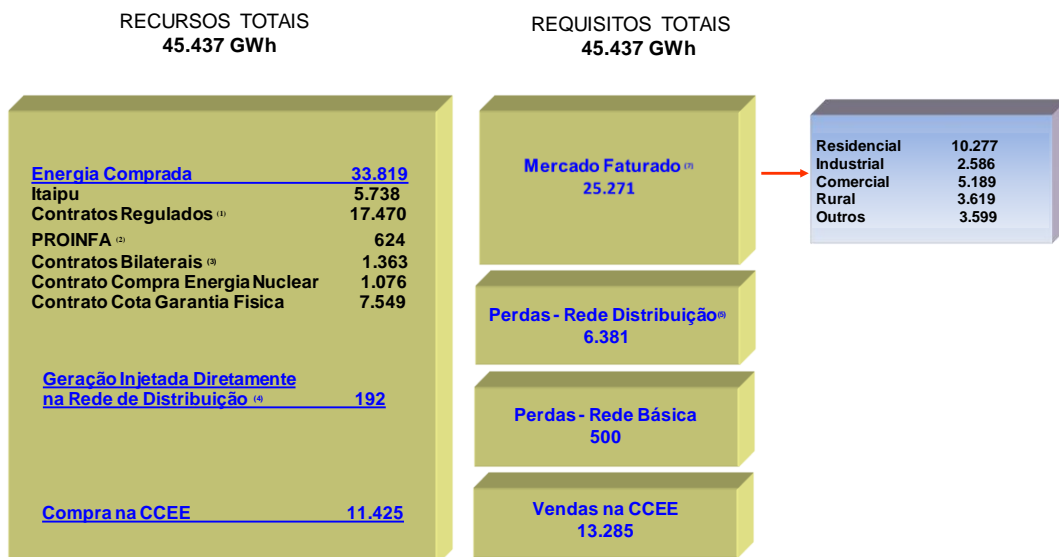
RECURSOS TOTAIS
45.437 GWh

REQUISITOS TOTAIS
45.437 GWh

Energia Comprada 33.819
Itaipu 5.738
Contratos Regulados ⁽¹⁾ 17.470
PROINFA ⁽²⁾ 624
Contratos Bilaterais ⁽³⁾ 1.363
Contrato Compra Energia Nuclear 1.076
Contrato Cota Garantia Fisica 7.549

Geração Injetada Diretamente na Rede de Distribuição ⁽⁴⁾ 192

Compra na CCEE 11.425

Mercado Faturado ⁽⁷⁾
25.271

Perdas - Rede Distribuição⁽⁵⁾
6.381

Perdas - Rede Básica
500

Vendas na CCEE
13.285

| | |
|---|---|
| Residencial | 10.277 |
| Industrial | 2.586 |
| Comercial | 5.189 |
| Rural | 3.619 |
| Outros | 3.599 |